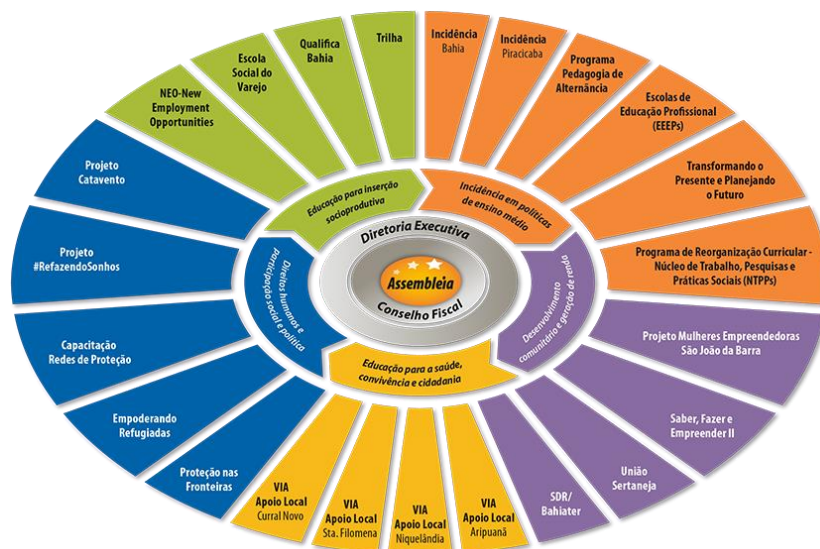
Assembleia
Diretoria Executiva
Conselho Fiscal

Educação para inserção socioprodutiva
Incidência em políticas de ensino médio
Desenvolvimento comunitário e geração de renda
Educação para a saúde, convivência e cidadania
Direitos humanos e participação social e política

NEO-New Employment Opportunities
Escola Social do Varejo
Qualifica Bahia
Trilha

Incidência Bahia
Incidência Piracicaba
Programa Pedagogia de Alternância
Escolas de Educação Profissional (EEEPs)
Transformando o Presente e Planejando o Futuro
Programa de Reorganização Curricular - Núcleo de Trabalho, Pesquisas e Práticas Sociais (NTPPs)

Projeto Mulheres Empreendedoras São João da Barra
Saber, Fazer e Empreender II
União Sertaneja
SDR/ Bahiater

VIA Apoio Local Aripuanã
VIA Apoio Local Niquelândia
VIA Apoio Local Sta. Filomena
VIA Apoio Local Curral Novo

Proteção nas Fronteiras
Empoderando Refugiadas
Capacitação Redes de Proteção
Projeto #RefazendoSonhos
Projeto Catavento